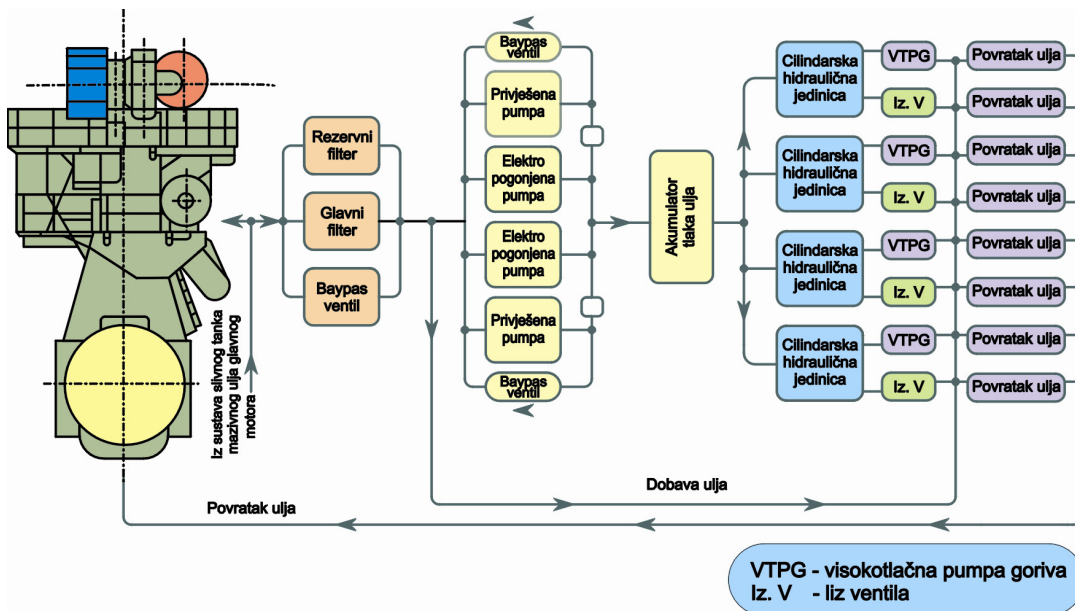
Iz sustava slivnog tanka mazivnog ulja glavnog motora

Rezervni filter

Glavni filter

Baypas ventil

Baypas ventil

Privješena pumpa

Elektro pogonjena pumpa

Elektro pogonjena pumpa

Privješena pumpa

Baypas ventil

Akumulator tlaka ulja

Cilindarska hidraulična jedinica

VTPG

Povratak ulja

Iz. V

Povratak ulja

Cilindarska hidraulična jedinica

VTPG

Povratak ulja

Iz. V

Povratak ulja

Cilindarska hidraulična jedinica

VTPG

Povratak ulja

Iz. V

Povratak ulja

Cilindarska hidraulična jedinica

VTPG

Povratak ulja

Iz. V

Povratak ulja

Dobava ulja

Povratak ulja

VTPG - visokotlačna pumpa goriva
Iz. V - Iiz ventila